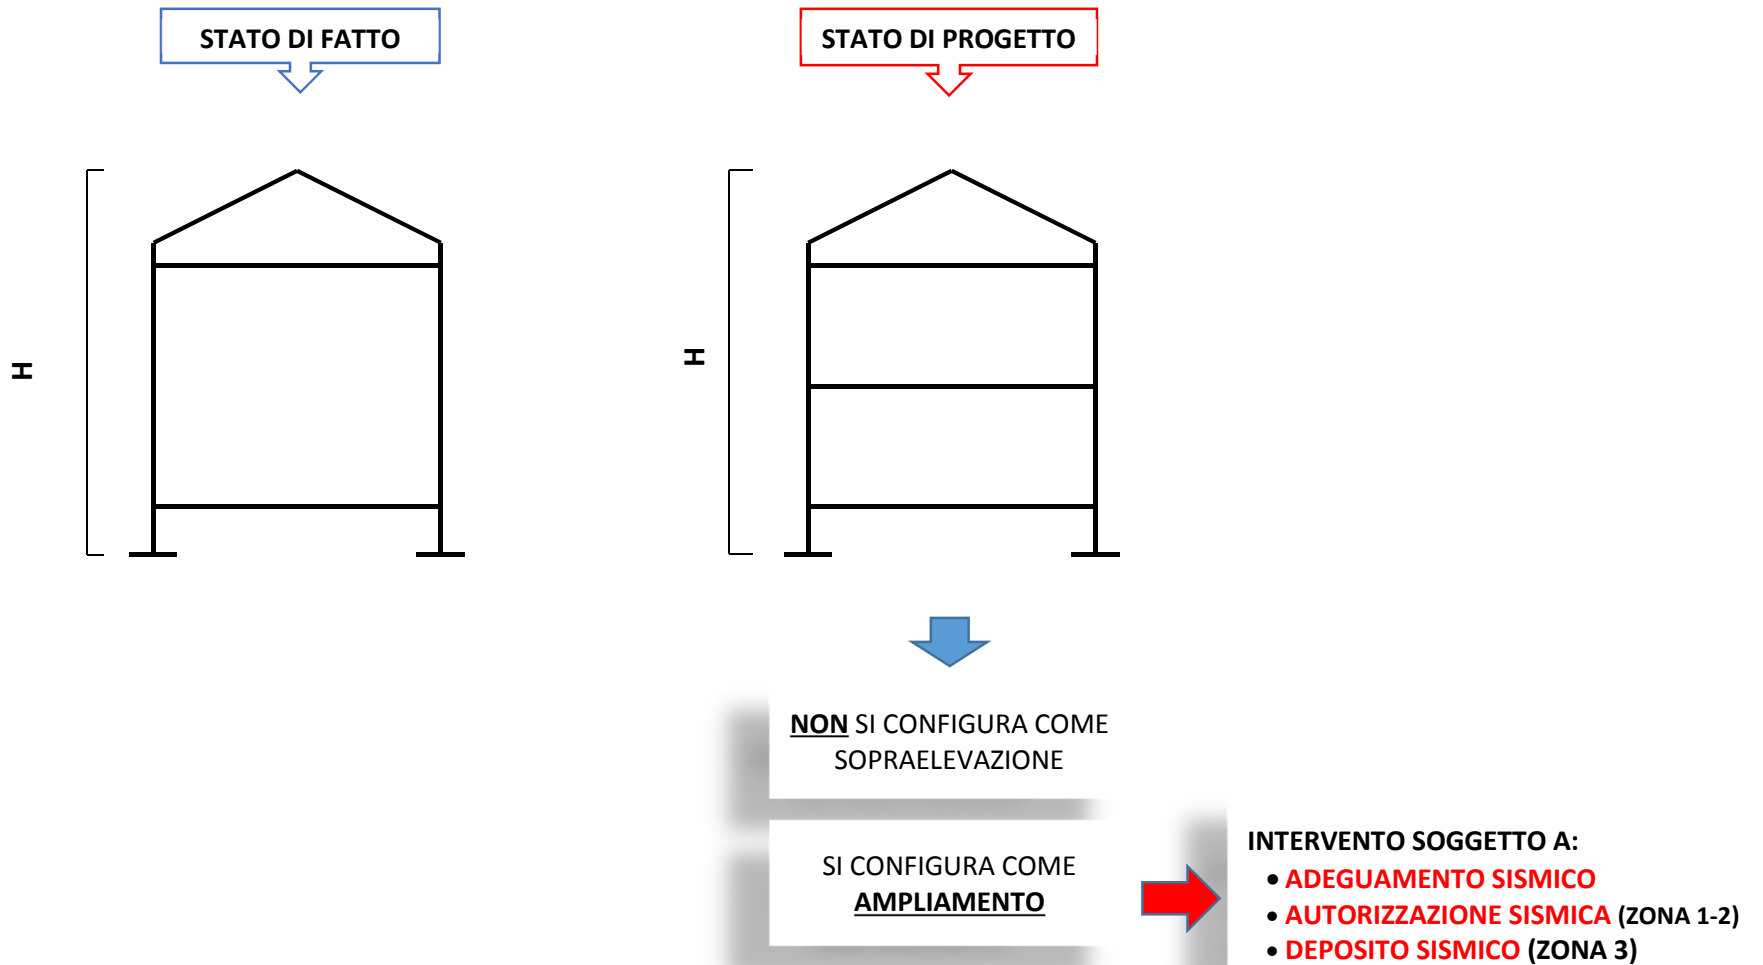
STATO DI FATTO

STATO DI PROGETTO

H

H

NON SI CONFIGURA COME SOPRAELEVAZIONE

SI CONFIGURA COME AMPLIAMENTO

INTERVENTO SOGGETTO A:
• ADEGUAMENTO SISMICO
• AUTORIZZAZIONE SISMICA (ZONA 1-2)
• DEPOSITO SISMICO (ZONA 3)